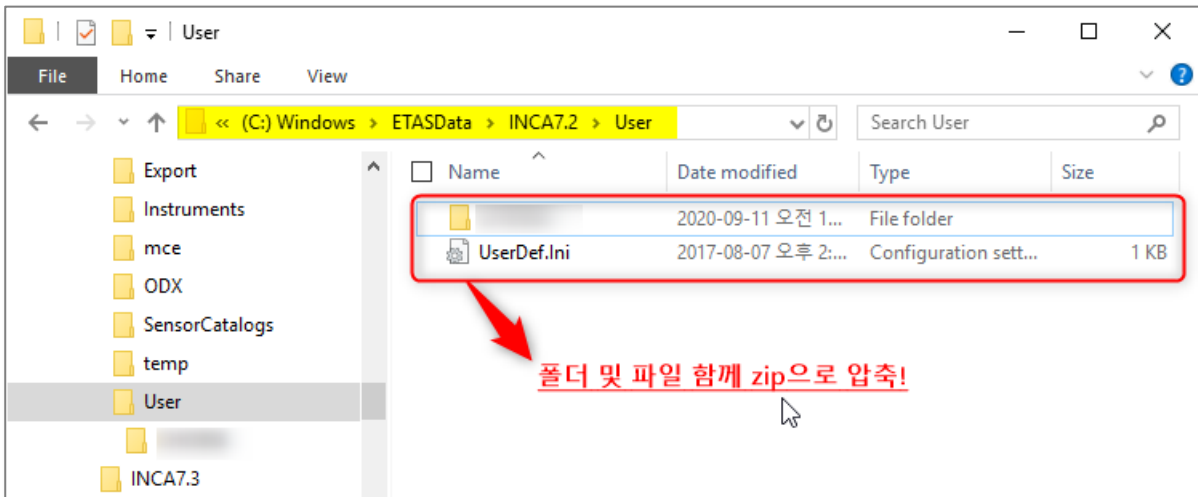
User

File Home Share View

« (C:) Windows › ETASData › INCA7.2 › User

Search User

Export
Instruments
mce
ODX
SensorCatalogs
temp
User
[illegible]
INCA7.3

| Name | Date modified | Type | Size |
|---|---|---|---|
| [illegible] | 2020-09-11 오전 1... | File folder | |
| UserDef.Ini | 2017-08-07 오후 2:... | Configuration sett... | 1 KB |

폴더 및 파일 함께 zip으로 압축!